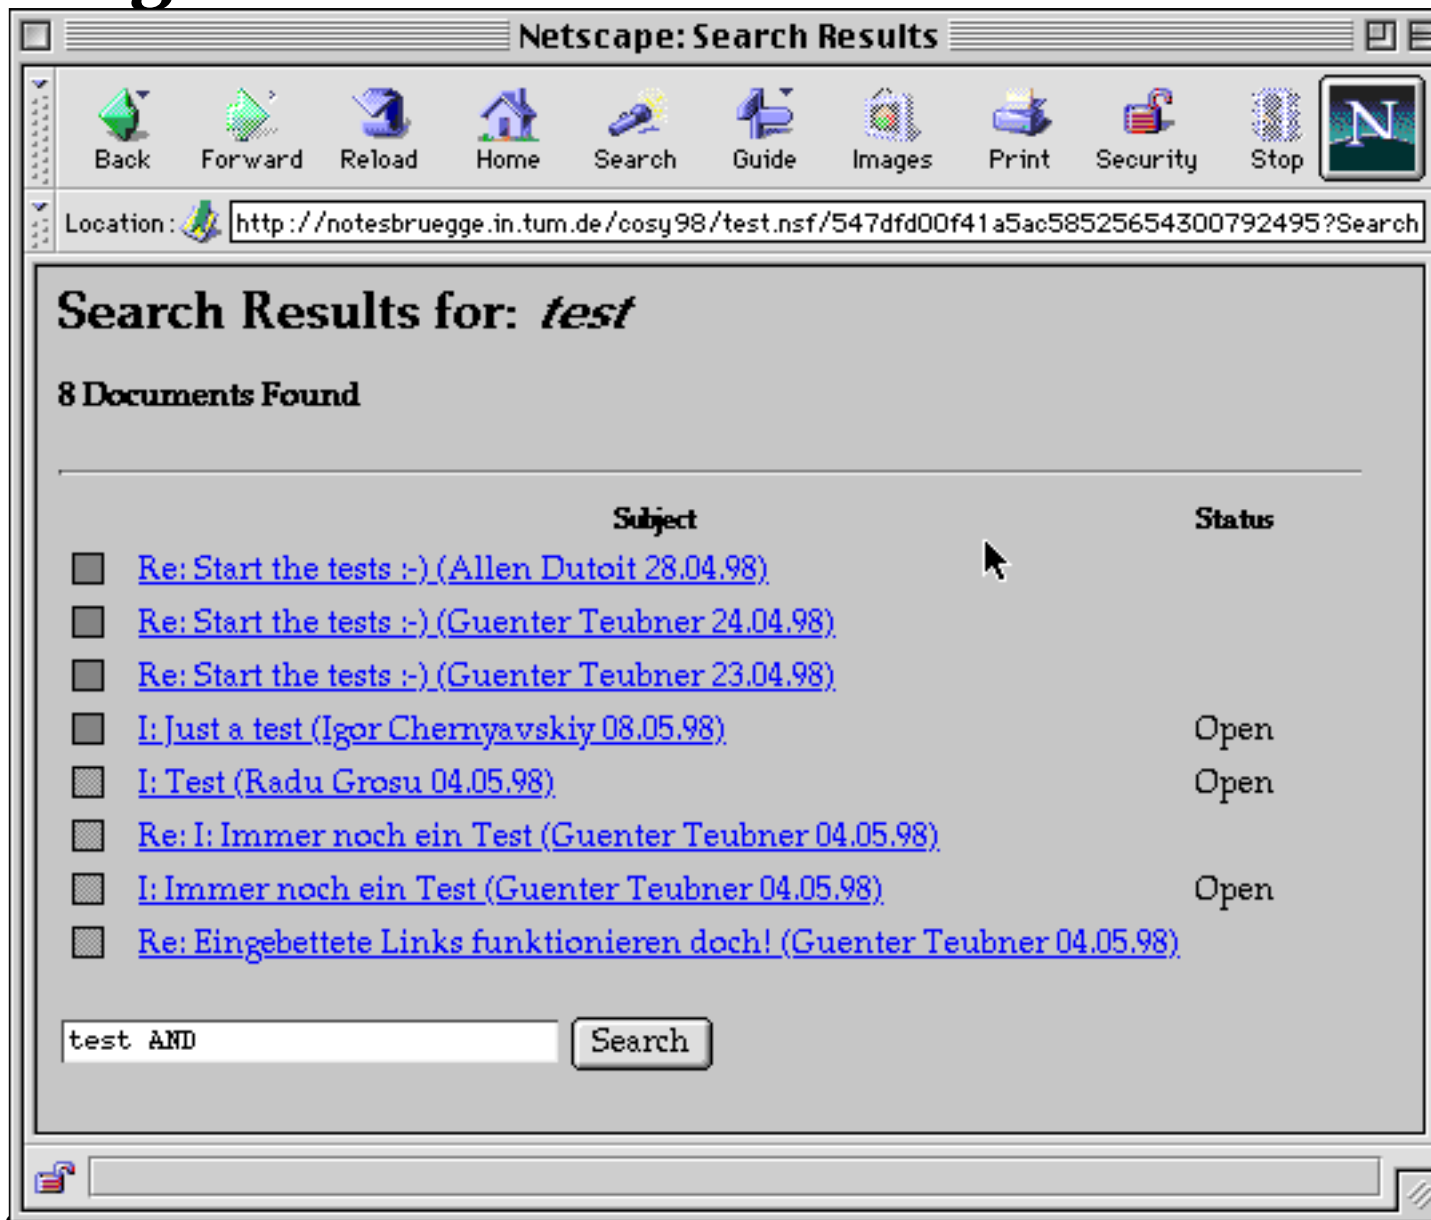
Netscape: Search Results

Back Forward Reload Home Search Guide Images Print Security Stop

Location: http://notesbruegge.in.tum.de/cosy98/test.nsf/547dfd00f41a5ac58525654300792495?Search

# Search Results for: *test*

**8 Documents Found**

| | Subject | Status |
|---|---|---|
| | Re: Start the tests :-) (Allen Dutoit 28.04.98) | |
| | Re: Start the tests :-) (Guenter Teubner 24.04.98) | |
| | Re: Start the tests :-) (Guenter Teubner 23.04.98) | |
| | I: Just a test (Igor Chernyavskiy 08.05.98) | Open |
| | I: Test (Radu Grosu 04.05.98) | Open |
| | Re: I: Immer noch ein Test (Guenter Teubner 04.05.98) | |
| | I: Immer noch ein Test (Guenter Teubner 04.05.98) | Open |
| | Re: Eingebettete Links funktionieren doch! (Guenter Teubner 04.05.98) | |

test AND

Search